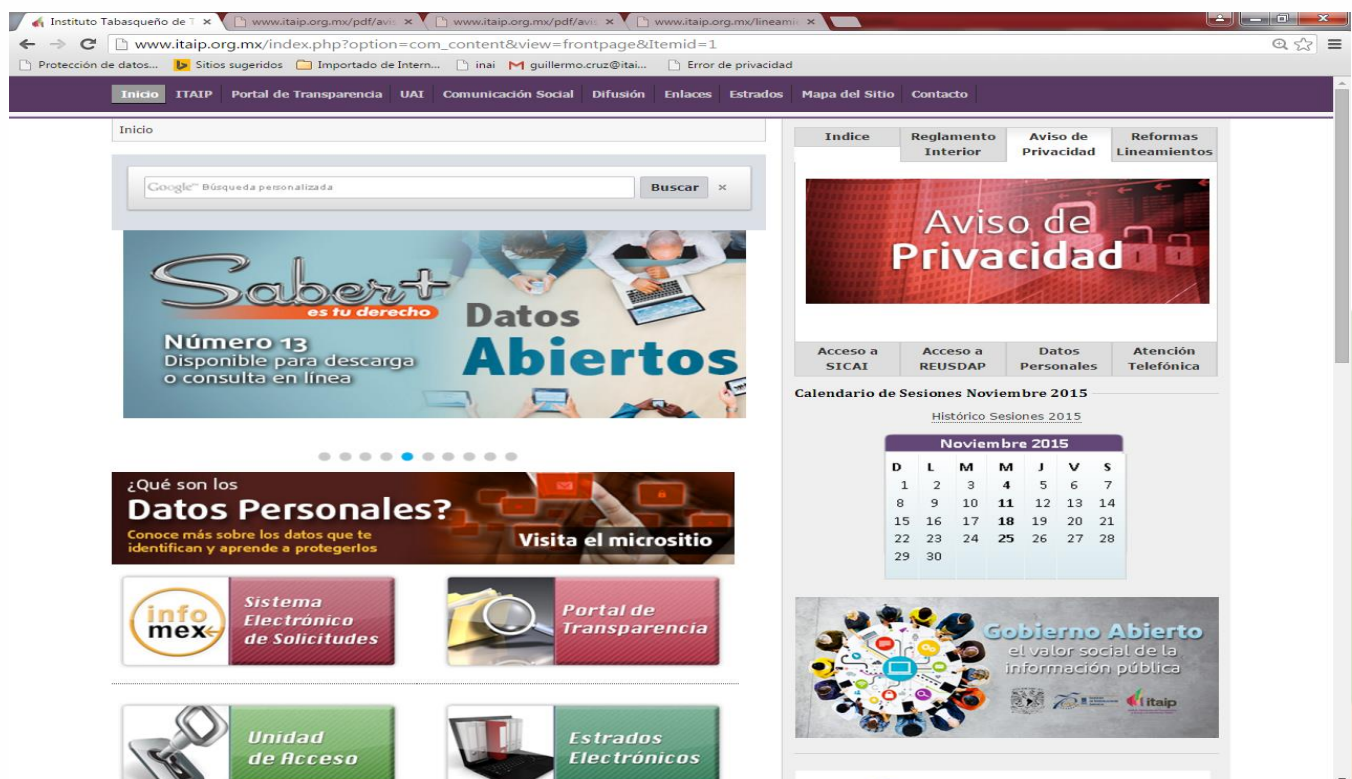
Instituto Tabasqueño de T × | www.itaip.org.mx/pdf/avis × | www.itaip.org.mx/pdf/avis × | www.itaip.org.mx/lineami ×

www.itaip.org.mx/index.php?option=com_content&view=frontpage&Itemid=1

Protección de datos... | Sitios sugeridos | Importado de Intern... | inai | guillermo.cruz@itai... | Error de privacidad

Inicio | ITAIP | Portal de Transparencia | UAI | Comunicación Social | Difusión | Enlaces | Estrados | Mapa del Sitio | Contacto

Inicio

Google™ Búsqueda personalizada | Buscar | ×

Saber+ es tu derecho
Número 13
Disponible para descarga o consulta en línea
Datos Abiertos

¿Qué son los
Datos Personales?
Conoce más sobre los datos que te identifican y aprende a protegerlos
Visita el micrositio

info mex | Sistema Electrónico de Solicitudes

Portal de Transparencia

Unidad de Acceso

Estrados Electrónicos

| Indice | Reglamento Interior | Aviso de Privacidad | Reformas Lineamientos |
|---|---|---|---|

Aviso de Privacidad

| Acceso a SICAI | Acceso a REUSDAP | Datos Personales | Atención Telefónica |
|---|---|---|---|

Calendario de Sesiones Noviembre 2015

Histórico Sesiones 2015

Noviembre 2015

| D | L | M | M | J | V | S |
|---|---|---|---|---|---|---|
| 1 | 2 | 3 | 4 | 5 | 6 | 7 |
| 8 | 9 | 10 | 11 | 12 | 13 | 14 |
| 15 | 16 | 17 | 18 | 19 | 20 | 21 |
| 22 | 23 | 24 | 25 | 26 | 27 | 28 |
| 29 | 30 | | | | | |

Gobierno Abierto
el valor social de la información pública
itaip